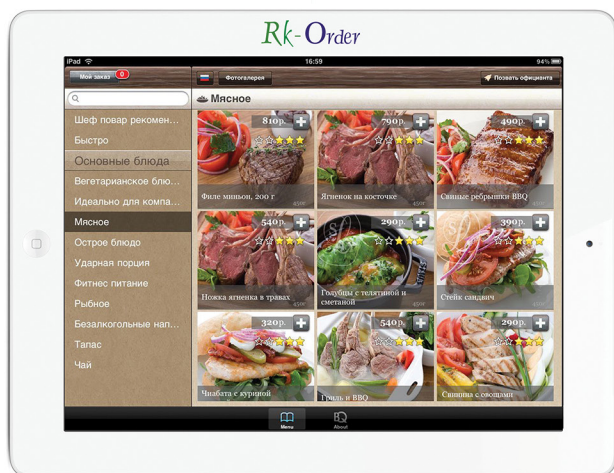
Rk-Order

iPad 16:59 94%

Мой заказ 0

Фотогалерея

Позвать официанта

Мясное

Шеф повар рекомен...
Быстро
Основные блюда
Вегетарианские блю...
Идеально для компа...
Мясное
Острое блюдо
Ударная порция
Фитнес питание
Рыбное
Безалкогольные нап...
Тапас
Чай

810р.
Филе миньон, 200 г
450г

790р.
Ягненок на косточке
450г

490р.
Свиные ребрышки BBQ
450г

540р.
Ножка ягненка в травах
450г

290р.
Голубцы с телятиной и сметаной
450г

390р.
Стейк сандвич
450г

320р.
Чиабатта с куриной

540р.
Гриль и BBQ

290р.
Свинина с овощами

Menu
About